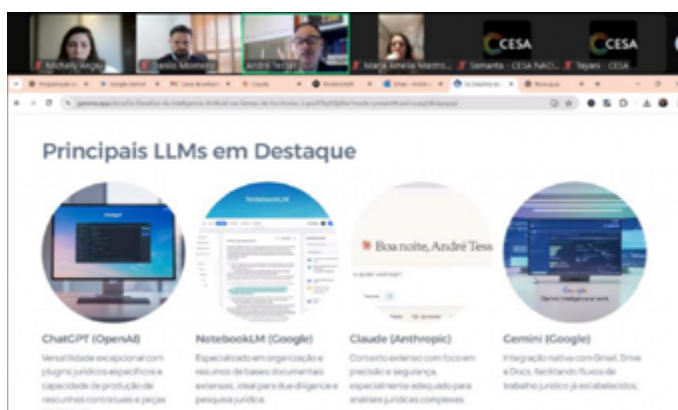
Michelly Araújo
Danilo Moreira
André Tessari
Maria Amélia Mastro...
Samanta - CESA NAC...
Tayani - CESA

CESA
CESA

Principais LLMs em Destaque

NotebookLM

Boa noite, André Tess

Google

ChatGPT (OpenAI)
Versatilidade excepcional com plugins jurídicos específicos e capacidade de produção de rascunhos contratuais e peças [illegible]

NotebookLM (Google)
Especializado em organização e resumos de bases documentais extensas, ideal para due diligence e pesquisa jurídica.

Claude (Anthropic)
Contexto extenso com foco em precisão e segurança, especialmente adequado para análises jurídicas complexas.

Gemini (Google)
Integração nativa com Gmail, Drive e Docs, facilitando fluxos de trabalho jurídico já estabelecidos.